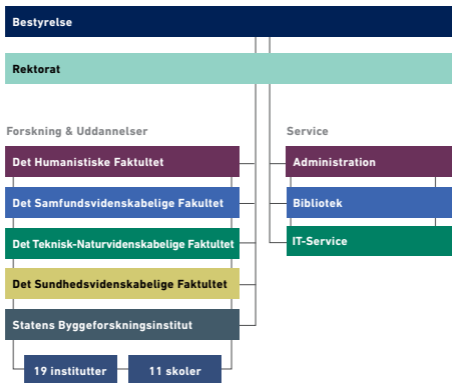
Bestyrelse

Rektorat

Forskning & Uddannelser

Det Humanistiske Fakultet

Det Samfundsvidenskabelige Fakultet

Det Teknisk-Naturvidenskabelige Fakultet

Det Sundhedsvidenskabelige Fakultet

Statens Byggeforskningsinstitut

19 institutter

11 skoler

Service

Administration

Bibliotek

IT-Service